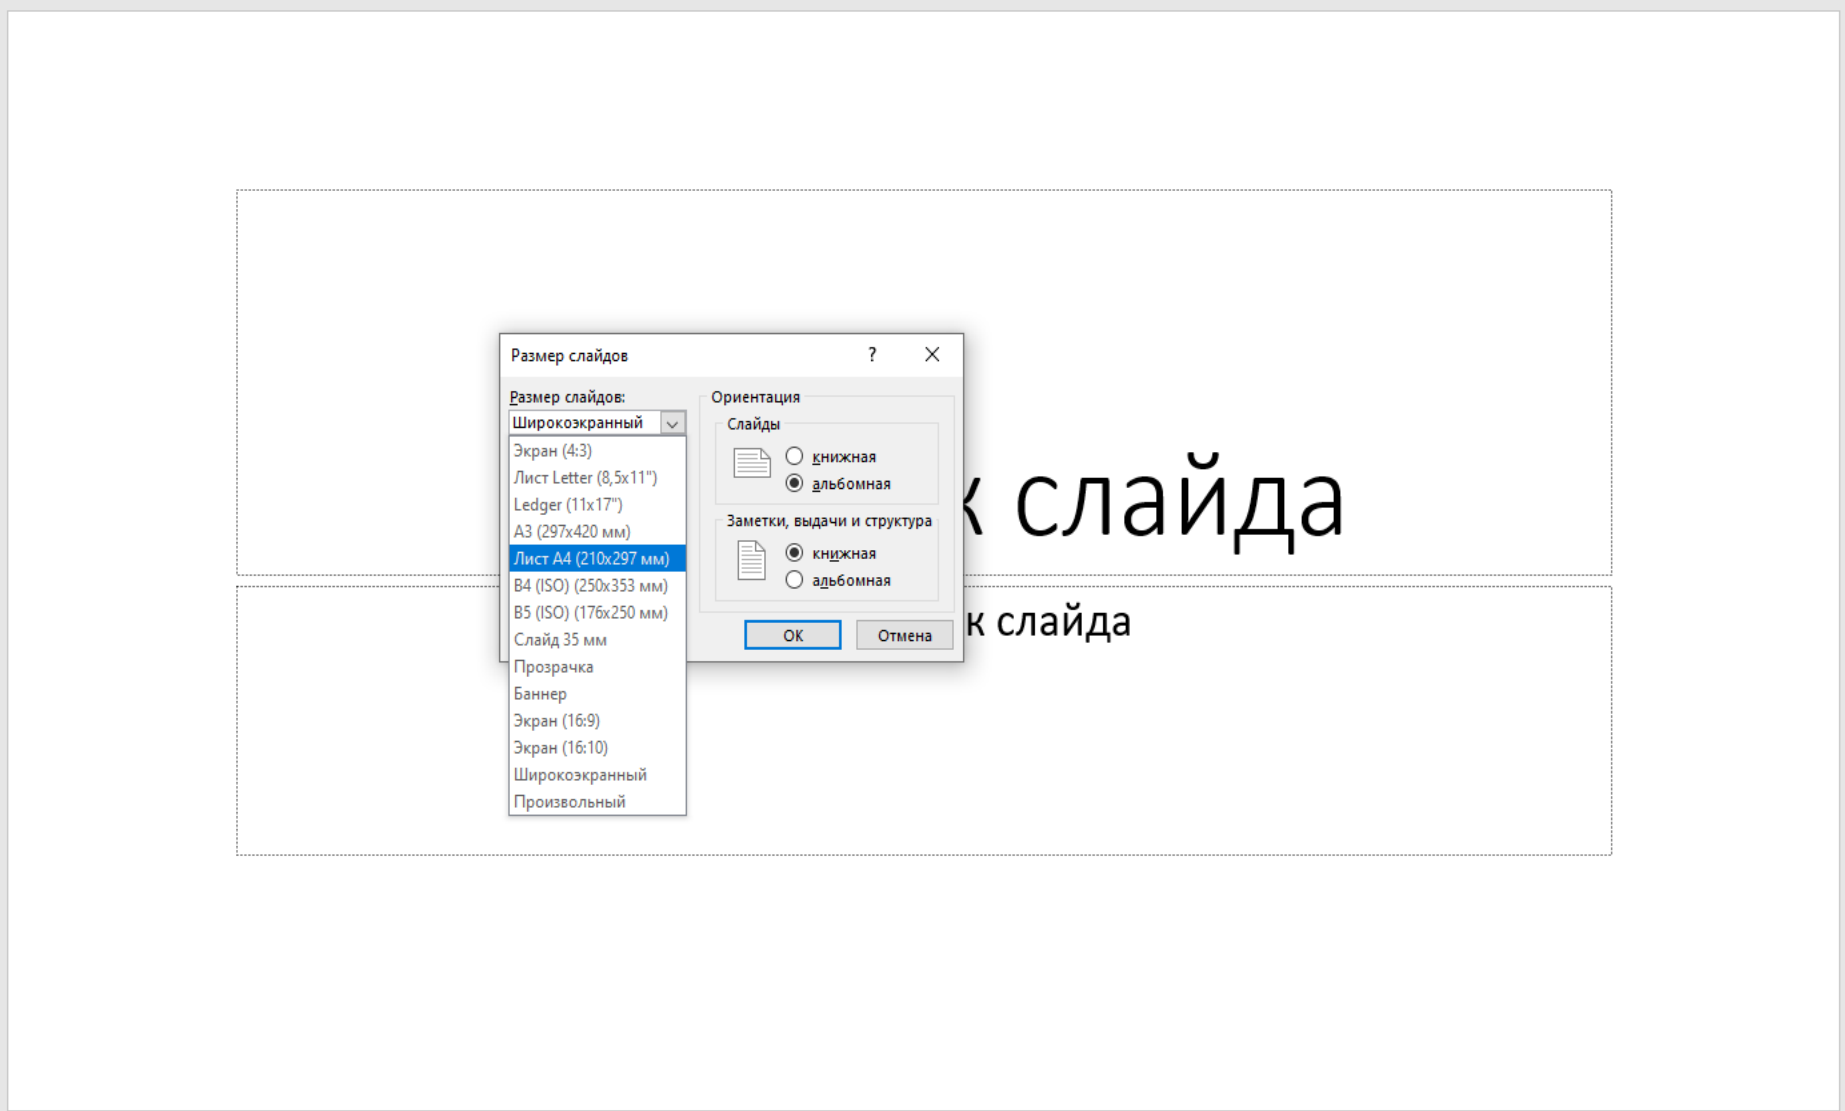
Размер слайдов

?

Размер слайдов:

Широкоэкранный

Экран (4:3)
Лист Letter (8,5x11")
Ledger (11x17")
A3 (297x420 мм)
Лист A4 (210x297 мм)
B4 (ISO) (250x353 мм)
B5 (ISO) (176x250 мм)
Слайд 35 мм
Прозрачка
Баннер
Экран (16:9)
Экран (16:10)
Широкоэкранный
Произвольный

Ориентация

Слайды

книжная

альбомная

Заметки, выдачи и структура

книжная

альбомная

ОК

Отмена

к слайда

к слайда